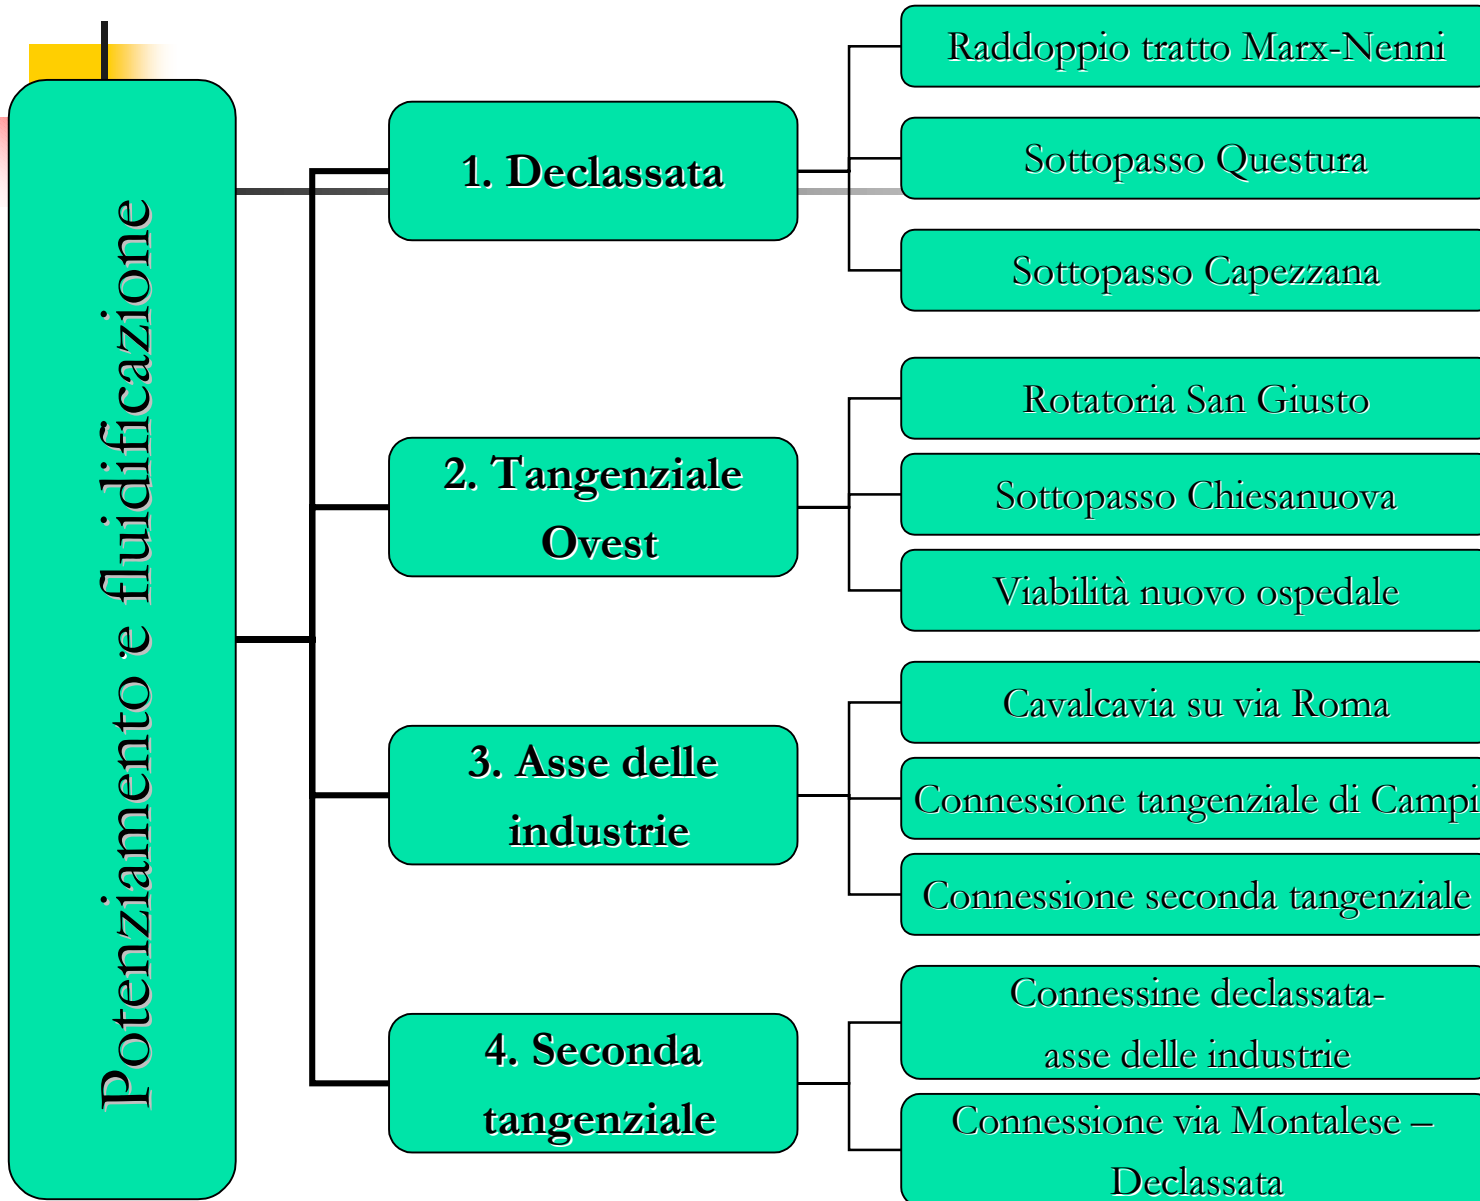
Potenziamento e fluidificazione

1. Declassata

Raddoppio tratto Marx-Nenni

Sottopasso Questura

Sottopasso Capezzana

2. Tangenziale Ovest

Rotatoria San Giusto

Sottopasso Chiesanuova

Viabilità nuovo ospedale

3. Asse delle industrie

Cavalcavia su via Roma

Connessione tangenziale di Campi

Connessione seconda tangenziale

4. Seconda tangenziale

Connessine declassata-asse delle industrie

Connessione via Montalese – Declassata